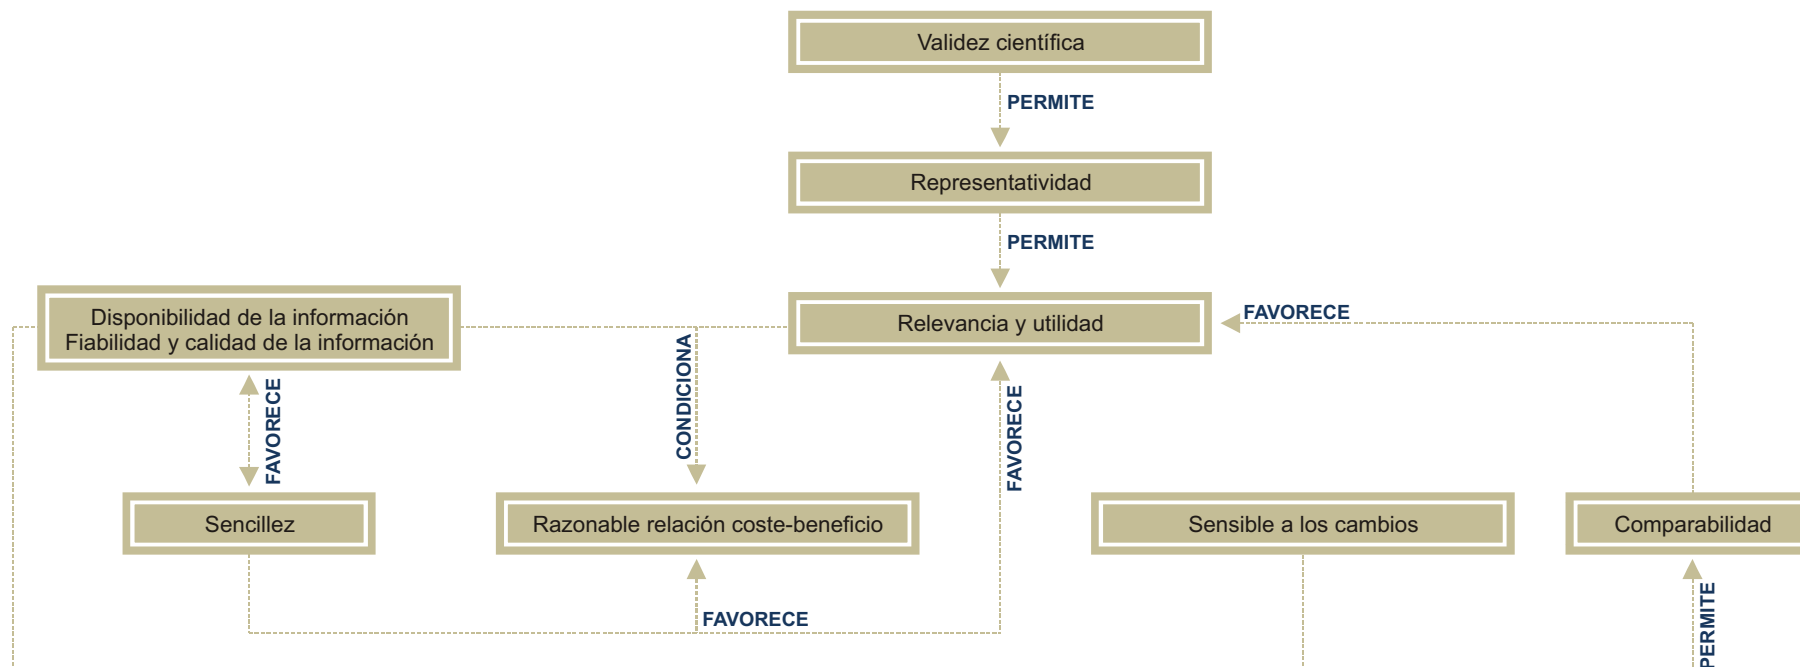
Validez científica

PERMITE

Representatividad

PERMITE

Disponibilidad de la información
Fiabilidad y calidad de la información

Relevancia y utilidad

FAVORECE

CONDICIONA

FAVORECE

FAVORECE

Sencillez

Razonable relación coste-beneficio

Sensible a los cambios

Comparabilidad

FAVORECE

PERMITE